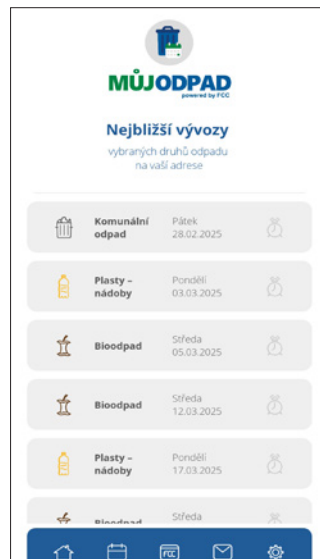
MŮJODPAD
powered by FCC

Nejbližší vývozy
vybraných druhů odpadu na vaší adrese

Komunální odpad
Pátek 28.02.2025

Plasty – nádoby
Pondělí 03.03.2025

Bioodpad
Středa 05.03.2025

Bioodpad
Středa 12.03.2025

Plasty – nádoby
Pondělí 17.03.2025

Bioodpad
Středa

FCC